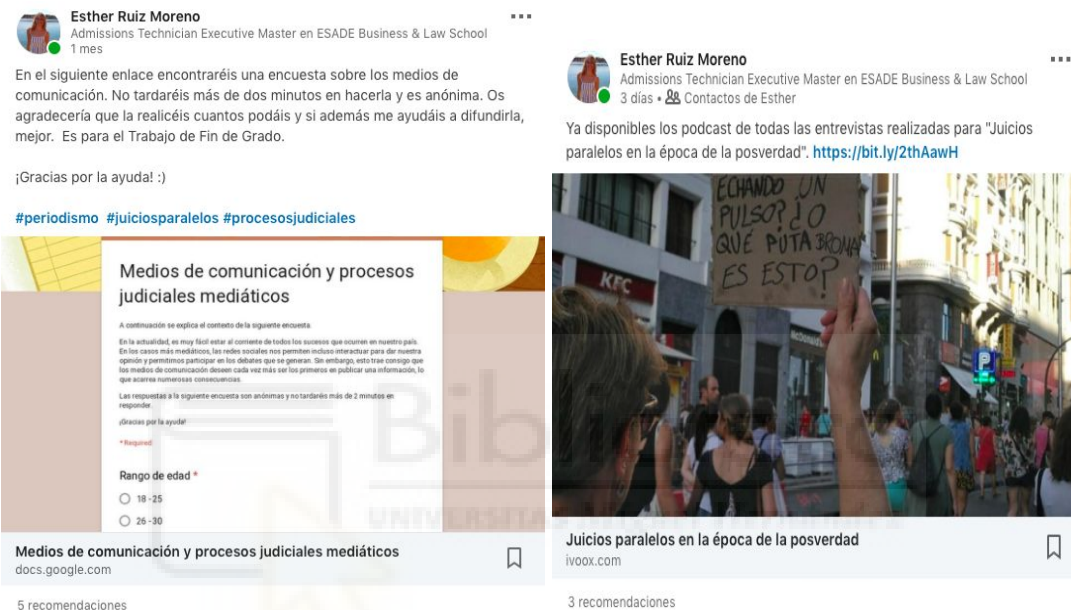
Esther Ruiz Moreno
Admissions Technician Executive Master en ESADE Business & Law School
1 mes

En el siguiente enlace encontraréis una encuesta sobre los medios de comunicación. No tardaréis más de dos minutos en hacerla y es anónima. Os agradecería que la realicéis cuantos podáis y si además me ayudáis a difundirla, mejor. Es para el Trabajo de Fin de Grado.

¡Gracias por la ayuda! :)

#periodismo #juiciosparalelos #procesosjudiciales

Medios de comunicación y procesos judiciales mediáticos

A continuación se explica el contexto de la siguiente encuesta.

En la actualidad, es muy fácil estar al corriente de todos los sucesos que ocurren en nuestro país. En los casos más mediáticos, las redes sociales nos permiten incluso interactuar para dar nuestra opinión y permitimos participar en los debates que se generan. Sin embargo, esto trae consigo que los medios de comunicación deseen cada vez más ser los primeros en publicar una información, lo que acarrea numerosas consecuencias.

Las respuestas a la siguiente encuesta son anónimas y no tardarés más de 2 minutos en responder.

¡Gracias por la ayuda!

* Required

Rango de edad *

18 - 25

26 - 30

Medios de comunicación y procesos judiciales mediáticos
docs.google.com

5 recomendaciones

Esther Ruiz Moreno
Admissions Technician Executive Master en ESADE Business & Law School
3 días • Contactos de Esther

Ya disponibles los podcast de todas las entrevistas realizadas para "Juicios paralelos en la época de la posverdad". https://bit.ly/2thAawH

ECHANDO UN PULSO? ¿O QUÉ PUTA BROMA ES ESTO?

KFC

Juicios paralelos en la época de la posverdad
ivoox.com

3 recomendaciones